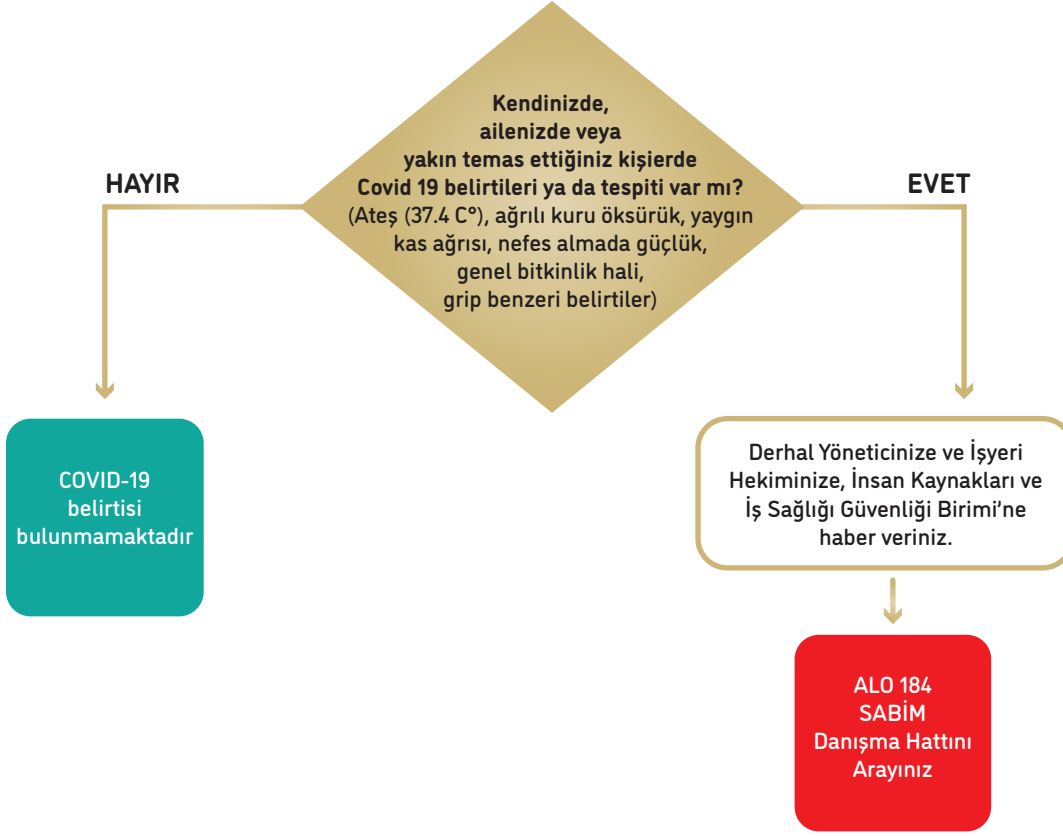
Kendinizde, ailenizde veya yakın temas ettiğiniz kişierde Covid 19 belirtileri ya da tespiti var mı?
(Ateş (37.4 C°), ağrılı kuru öksürük, yaygın kas ağrısı, nefes almada güçlük, genel bitkinlik hali, grip benzeri belirtiler)

HAYIR

EVET

COVID-19 belirtisi bulunmamaktadır

Derhal Yöneticinize ve İşyeri Hekiminize, İnsan Kaynakları ve İş Sağlığı Güvenliği Birimi'ne haber veriniz.

ALO 184
SABİM
Danışma Hattını Arayınız